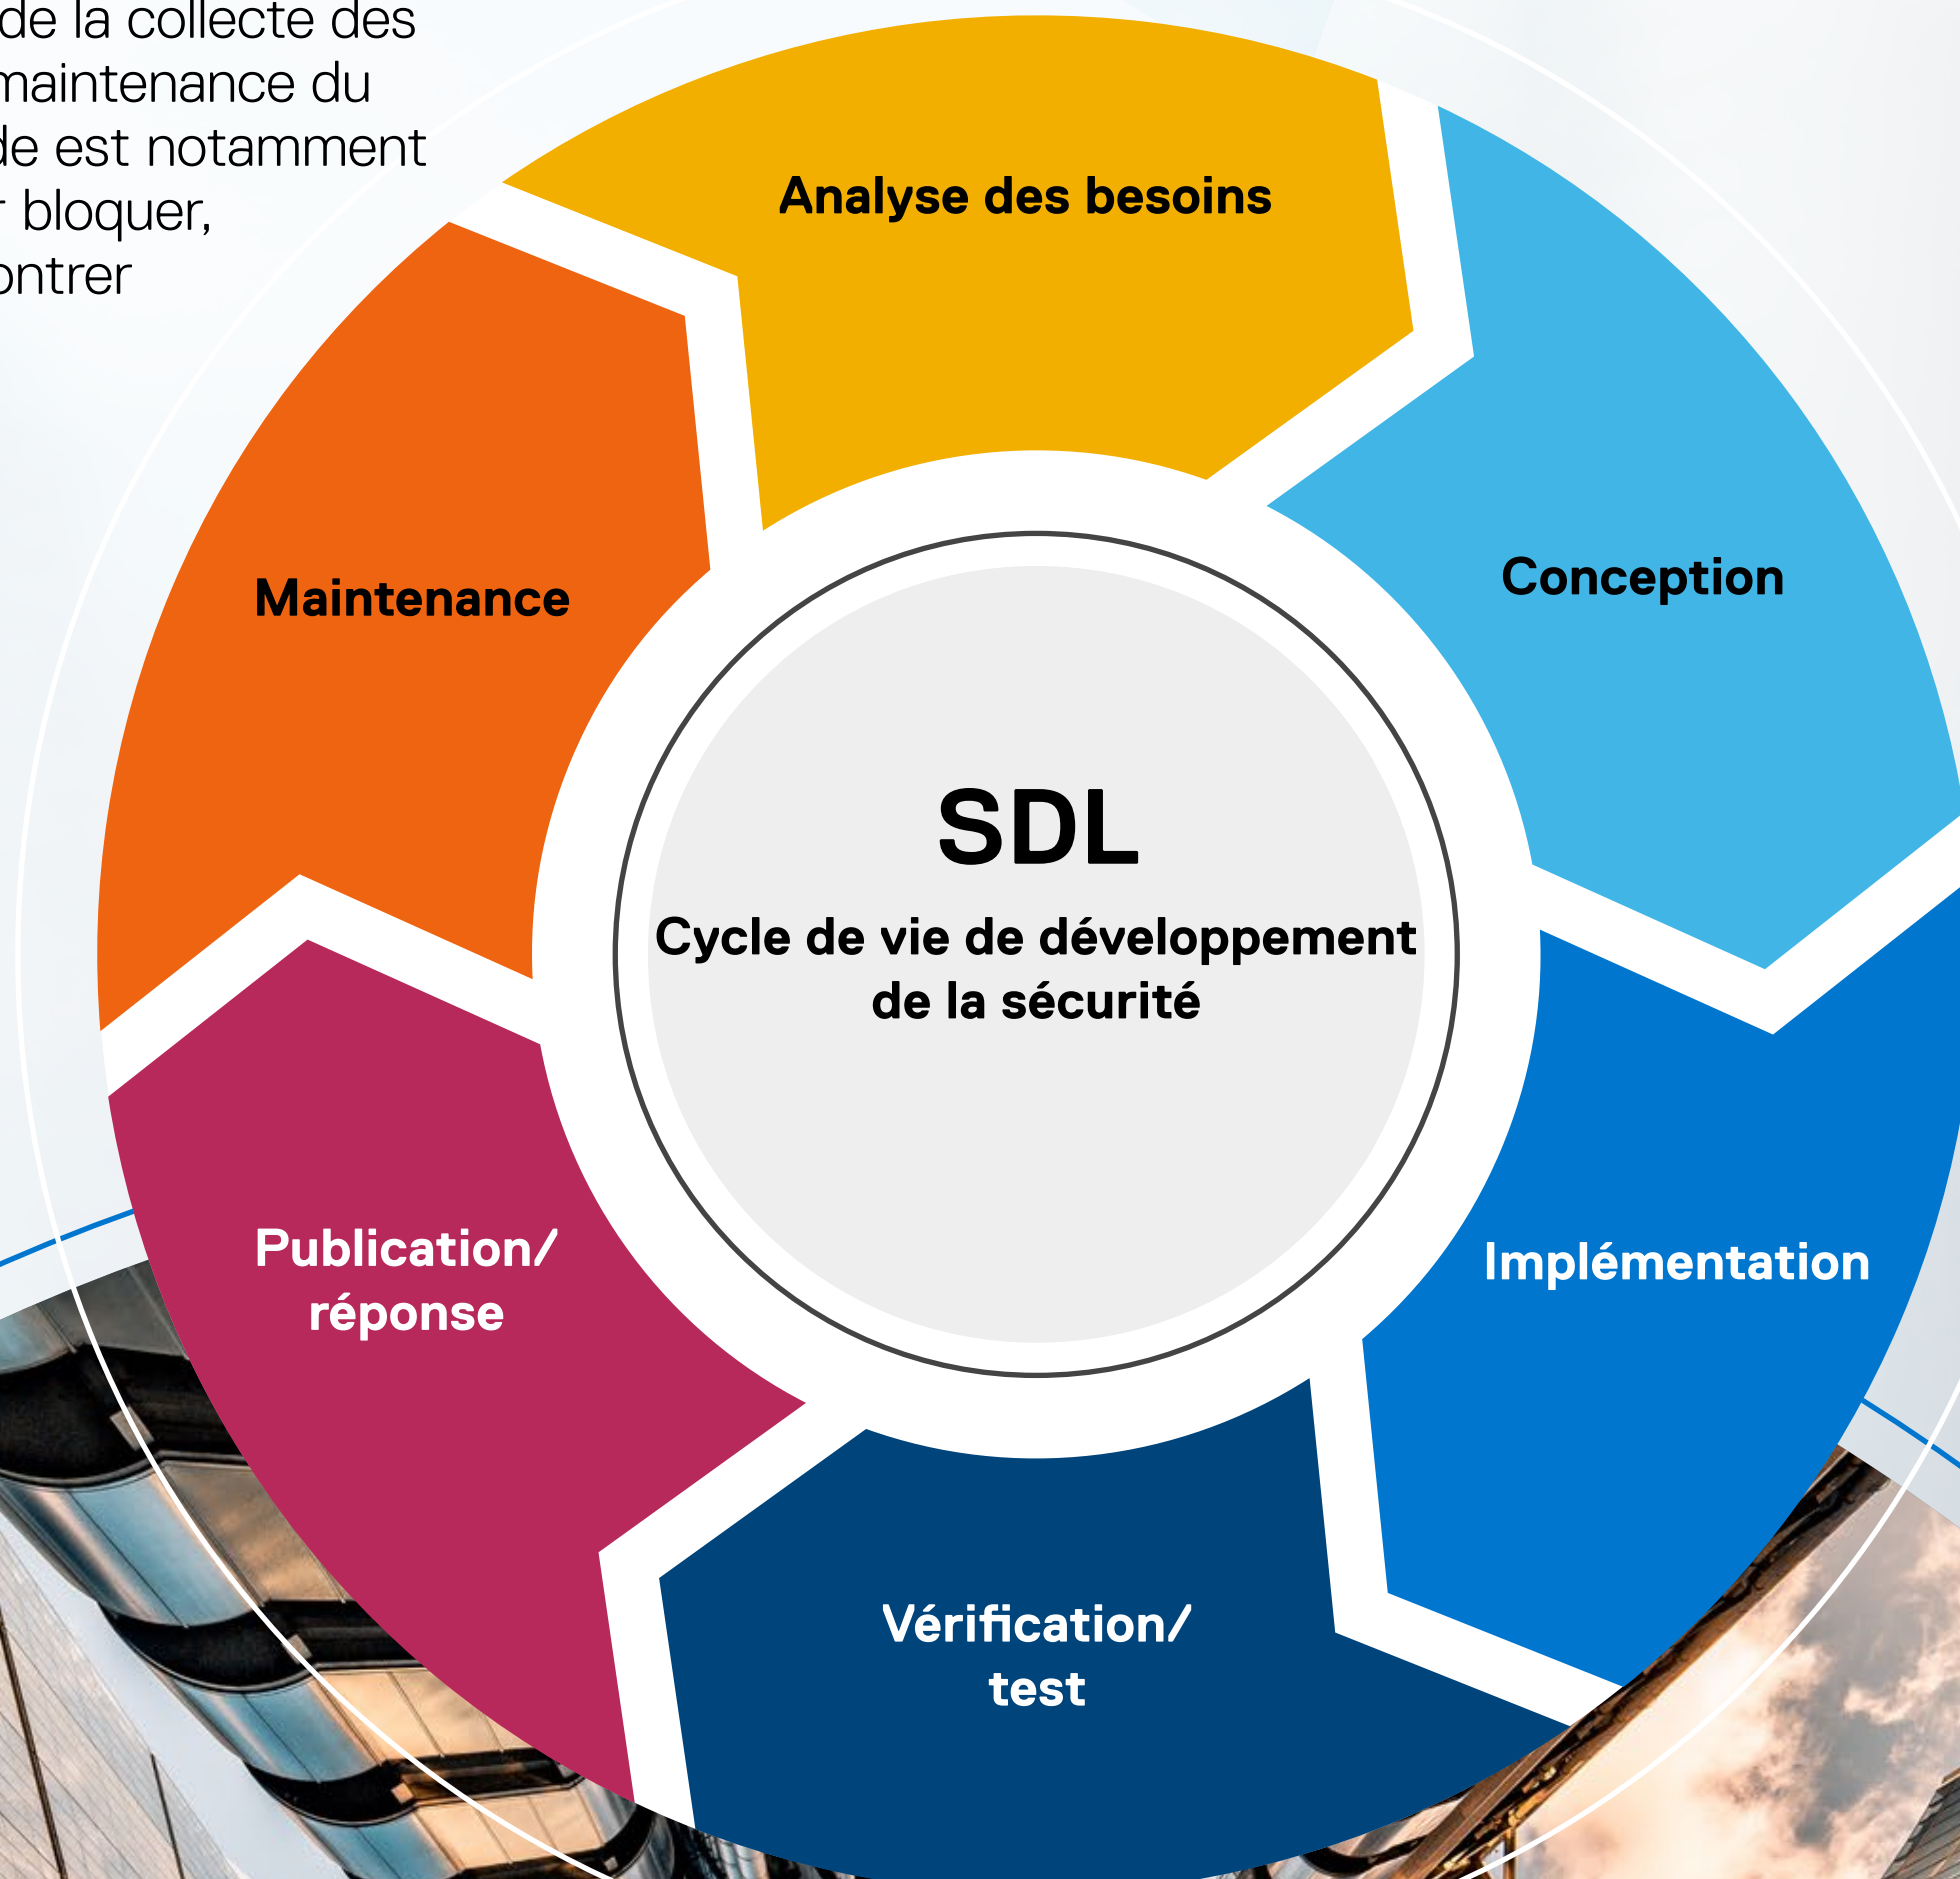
de la collecte des maintenance du de est notamment bloquer, ontrer

Analyse des besoins

Conception

Implémentation

Vérification/ test

Publication/ réponse

Maintenance

SDL

Cycle de vie de développement de la sécurité